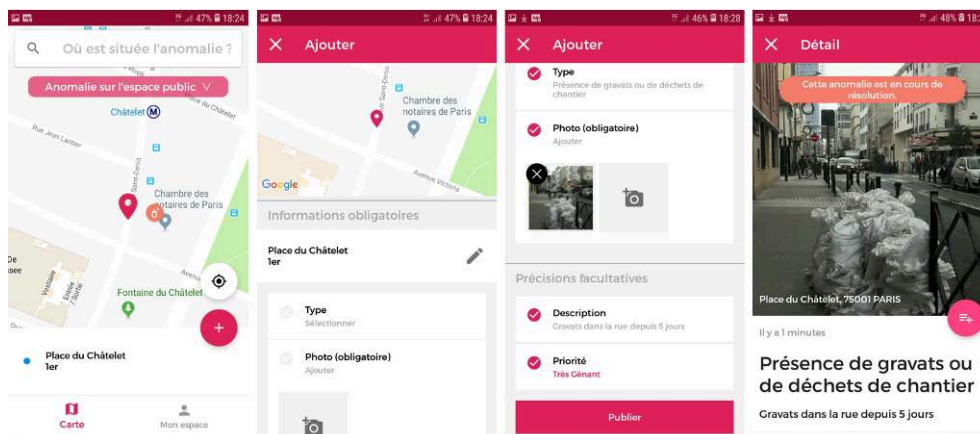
47% 18:24

Où est située l'anomalie ?

Anomalie sur l'espace public

Châtelet M

Rue Jean Lantier

Saint-Denis

Chambre des notaires de Paris

De isee

Instituteur Emile

Avenue

Fontaine du Châtelet

Place du Châtelet
1er

Carte

Mon espace

47% 18:24

Ajouter

Saint-Denis

Chambre des notaires de Paris

Google

Avenue Victoria

Informations obligatoires

Place du Châtelet
1er

Type
Sélectionner

Photo (obligatoire)
Ajouter

46% 18:28

Ajouter

Type
Présence de gravats ou de déchets de chantier

Photo (obligatoire)
Ajouter

Précisions facultatives

Description
Gravats dans la rue depuis 5 jours

Priorité
Très Gênant

Publier

48% 18:

Détail

Cette anomalie est en cours de résolution.

Place du Châtelet, 75001 PARIS

Il y a 1 minutes

Présence de gravats ou de déchets de chantier

Gravats dans la rue depuis 5 jours